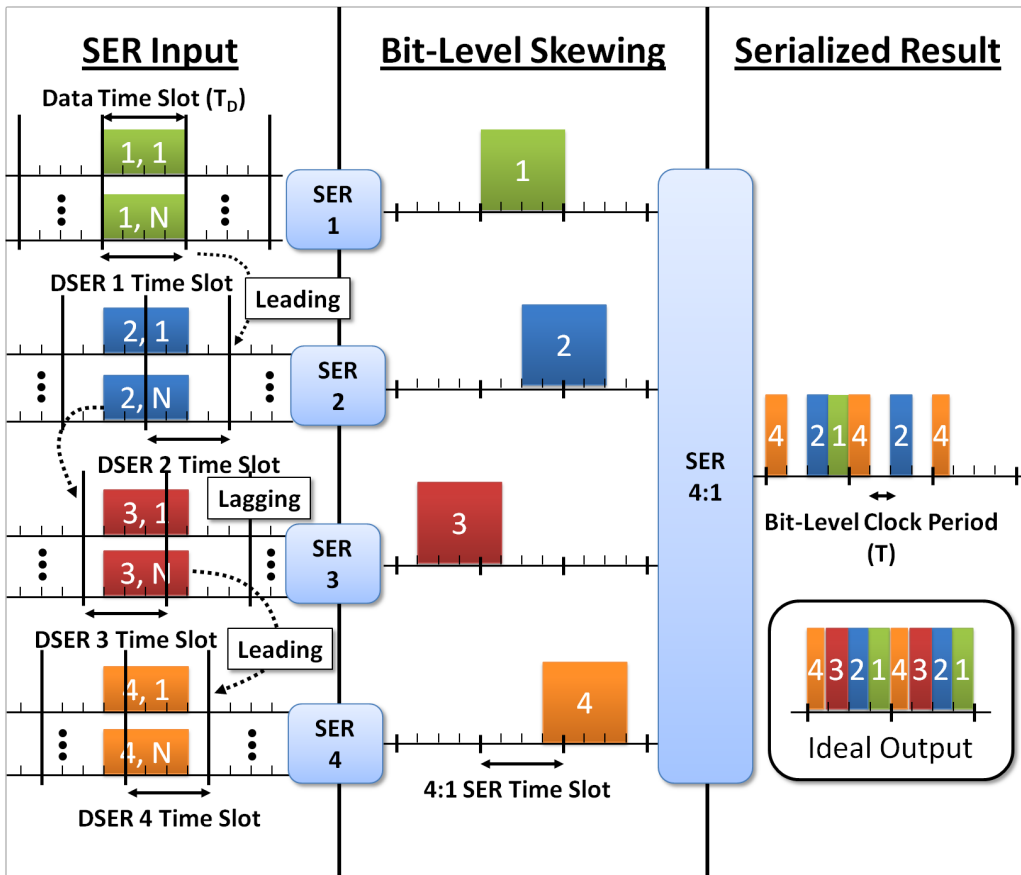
SER Input

Data Time Slot ($T_D$)

1, 1

1, N

DSER 1 Time Slot

Leading

2, 1

2, N

DSER 2 Time Slot

Lagging

3, 1

3, N

DSER 3 Time Slot

Leading

4, 1

4, N

DSER 4 Time Slot

SER 1

SER 2

SER 3

SER 4

Bit-Level Skewing

1

2

3

4

4:1 SER Time Slot

SER 4:1

Serialized Result

4 2 1 4 2 4

Bit-Level Clock Period (T)

4 3 2 1 4 3 2 1

Ideal Output